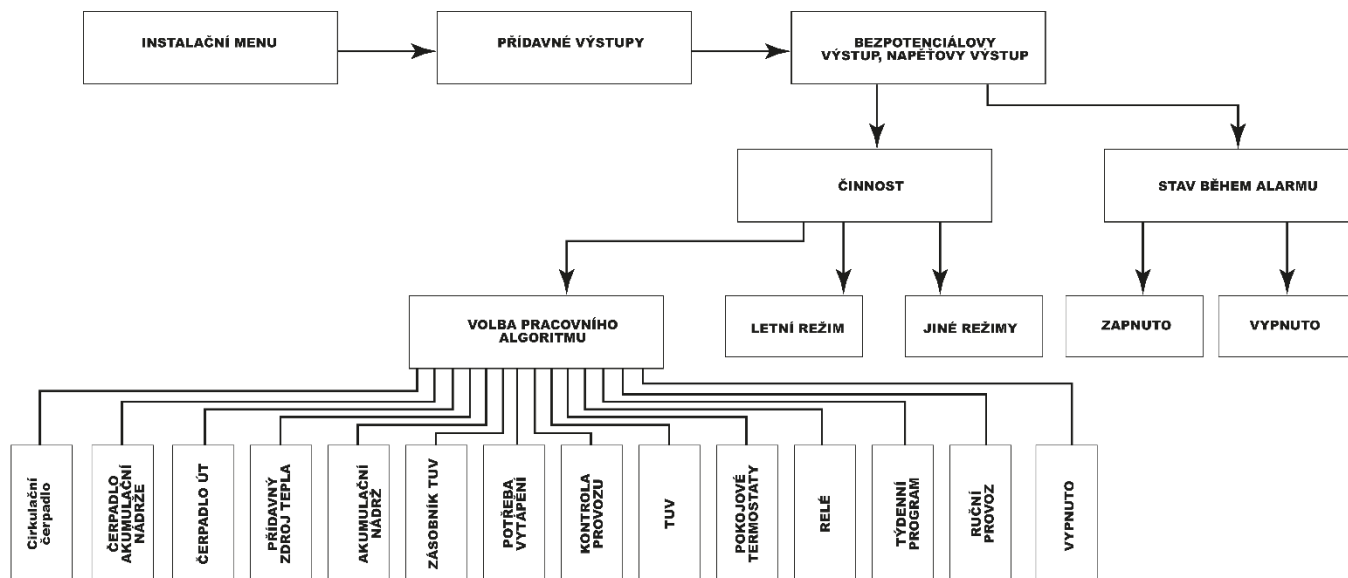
INSTALAČNÍ MENU

PŘÍDAVNÉ VÝSTUPY

BEZPOTENCIÁLOVÝ VÝSTUP, NAPĚŤOVÝ VÝSTUP

ČINNOST

STAV BĚHEM ALARMU

VOLBA PRACOVNÍHO ALGORITMU

LETNÍ REŽIM

JINÉ REŽIMY

ZAPNUTO

VYPNUTO

Cirkulační čerpadlo

ČERPADLO AKUMULAČNÍ NÁDRŽE

ČERPADLO ÚT

PŘÍDAVNÝ ZDROJ TEPLA

AKUMULAČNÍ NÁDRŽ

ZÁSOBNÍK TUV

POTŘEBA VYTÁPĚNÍ

KONTROLA PROVOZU

TUV

POKOJOVÉ TERMOSTATY

RELÉ

TÝDENNÍ PROGRAM

RUČNÍ PROVOZ

VYPNUTO